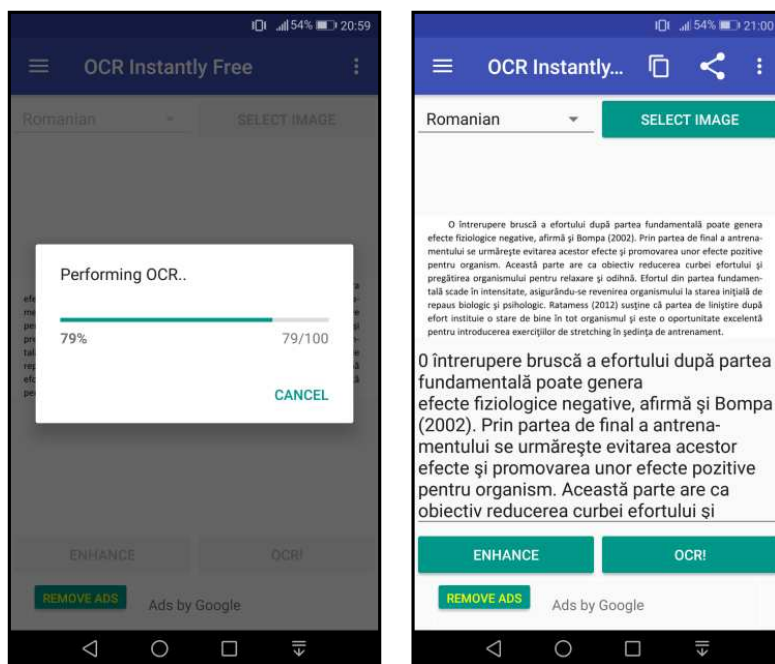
54% 20:59

OCR Instantly Free

Romanian

SELECT IMAGE

Performing OCR..

79%

79/100

CANCEL

ENHANCE

OCR!

REMOVE ADS

Ads by Google

54% 21:00

OCR Instantly...

Romanian

SELECT IMAGE

O întrerupere bruscă a efortului după partea fundamentală poate genera efecte fiziologice negative, afirmă şi Bompa (2002). Prin partea de final a antrenamentului se urmăreşte evitarea acestor efecte şi promovarea unor efecte pozitive pentru organism. Această parte are ca obiectiv reducerea curbei efortului şi pregătirea organismului pentru relaxare şi odihnă. Efortul din partea fundamentală scade în intensitate, asigurându-se revenirea organismului la starea iniţială de repaus biologic şi psihologic. Ratamess (2012) susţine că partea de linişte după efort instituie o stare de bine în tot organismul şi este o oportunitate excelentă pentru introducerea exerciţiilor de stretching în şedinţa de antrenament.

0 întrerupere bruscă a efortului după partea fundamentală poate genera
efecte fiziologice negative, afirmă şi Bompa (2002). Prin partea de final a antrenamentului se urmăreşte evitarea acestor efecte şi promovarea unor efecte pozitive pentru organism. Această parte are ca obiectiv reducerea curbei efortului şi

ENHANCE

OCR!

REMOVE ADS

Ads by Google